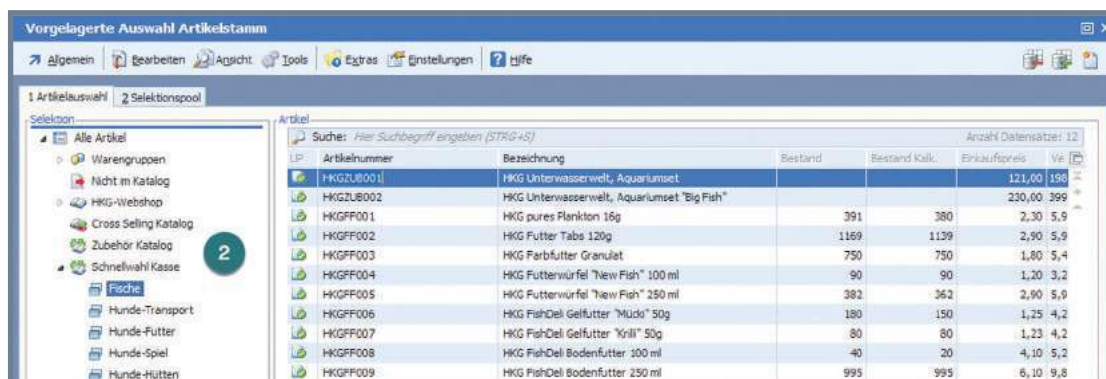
Vorgelagerte Auswahl Artikelstamm

Allgemein | Bearbeiten | Ansicht | Tools | Extras | Einstellungen | Hilfe

1 Artikelauswahl | 2 Selektionspool

Selektion
Alle Artikel
Warengruppen
Nicht im Katalog
HKG-Webshop
Cross Selling Katalog
Zubehör Katalog
Schnellwahl Kasse
Fische
Hunde-Transport
Hunde-Futter
Hunde-Spiel
Hunde-Hütten

2

Artikel
Suche: Hier Suchbegriff eingeben (STRG+S)
Anzahl Datensätze: 12

| LP | Artikelnummer | Bezeichnung | Bestand | Bestand Kalk. | Einkaufspreis | Ve |
|---|---|---|---|---|---|---|
| | HKGZUB001 | HKG Unterwasserwelt, Aquariumset | | | 121,00 | 198 |
| | HKGZUB002 | HKG Unterwasserwelt, Aquariumset "Big Fish" | | | 230,00 | 399 |
| | HKGFF001 | HKG pures Plankton 16g | 391 | 380 | 2,30 | 5,9 |
| | HKGFF002 | HKG Futter Tabs 120g | 1169 | 1139 | 2,90 | 5,9 |
| | HKGFF003 | HKG Farbfutter Granulat | 750 | 750 | 1,80 | 5,4 |
| | HKGFF004 | HKG Futterwürfel "New Fish" 100 ml | 90 | 90 | 1,20 | 3,2 |
| | HKGFF005 | HKG Futterwürfel "New Fish" 250 ml | 382 | 362 | 2,90 | 5,9 |
| | HKGFF006 | HKG FishDeli Gelfutter "Mücki" 50g | 180 | 150 | 1,25 | 4,2 |
| | HKGFF007 | HKG FishDeli Gelfutter "Krilli" 50g | 80 | 80 | 1,23 | 4,2 |
| | HKGFF008 | HKG FishDeli Bodenfutter 100 ml | 40 | 20 | 4,10 | 5,2 |
| | HKGFF009 | HKG FishDeli Bodenfutter 250 ml | 995 | 995 | 6,10 | 9,8 |